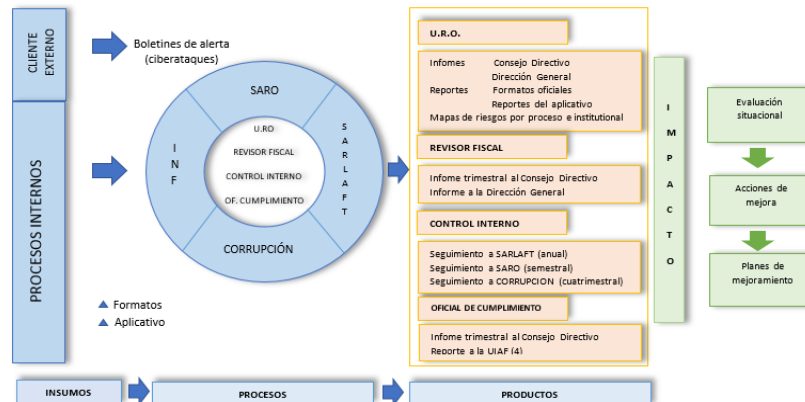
CLIENTE EXTERNO

Boletines de alerta (ciberataques)

PROCESOS INTERNOS

SARO

I N F

S A R L A F T

U.RO

REVISOR FISCAL

CONTROL INTERNO

OF. CUMPLIMIENTO

CORRUPCIÓN

Formatos

Aplicativo

U.R.O.

Infomes Consejo Directivo
Dirección General
Reportes Formatos oficiales
Reportes del aplicativo
Mapas de riesgos por proceso e institutional

REVISOR FISCAL

Infome trimestral al Consejo Directivo
Informe a la Dirección General

CONTROL INTERNO

Seguimiento a SARLAFT (anual)
Seguimiento a SARO (semestral)
Seguimiento a CORRUPCION (cuatrimestral)

OFICIAL DE CUMPLIMIENTO

Infome trimestral al Consejo Directivo
Reporte a la UIAF (4)

I M P A C T O

Evaluación situacional

Acciones de mejora

Planes de mejoramiento

INSUMOS

PROCESOS

PRODUCTOS